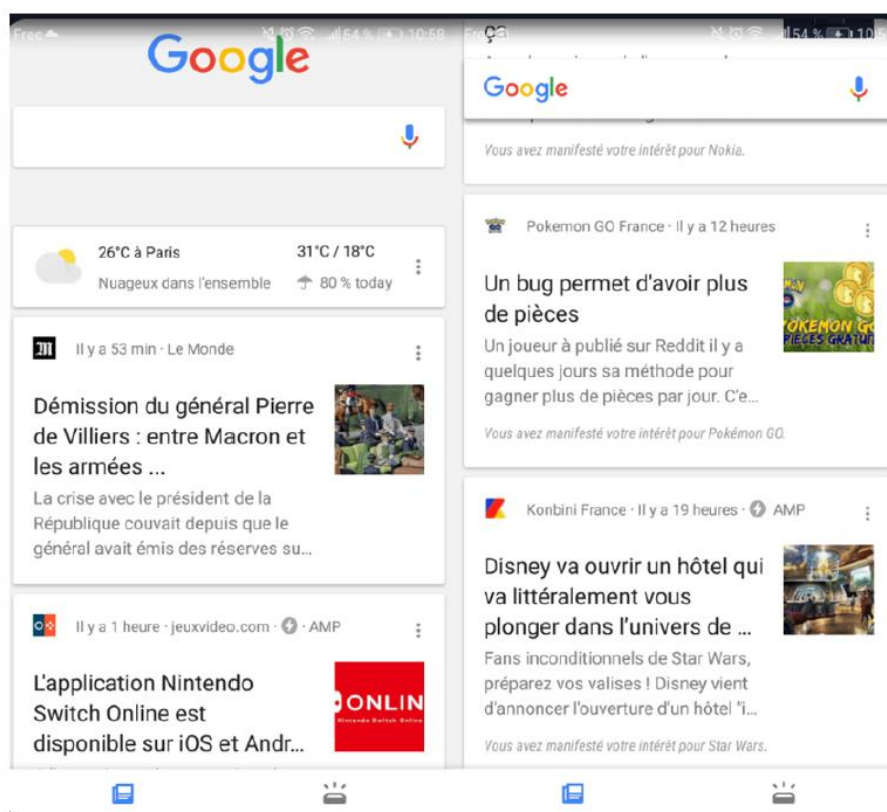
Free 54 % 10:58

Google

26°C à Paris
Nuageux dans l'ensemble
31°C / 18°C
80 % today

Il y a 53 min · Le Monde

Démission du général Pierre de Villiers : entre Macron et les armées ...

La crise avec le président de la République couvait depuis que le général avait émis des réserves su...

Il y a 1 heure · jeuxvideo.com · AMP

L'application Nintendo Switch Online est disponible sur iOS et Andr...

ONLIN

Free 54 % 10:5

Google

Vous avez manifesté votre intérêt pour Nokia.

Pokemon GO France · Il y a 12 heures

Un bug permet d'avoir plus de pièces

Un joueur à publié sur Reddit il y a quelques jours sa méthode pour gagner plus de pièces par jour. C'e...

Vous avez manifesté votre intérêt pour Pokémon GO.

Konbini France · Il y a 19 heures · AMP

Disney va ouvrir un hôtel qui va littéralement vous plonger dans l'univers de ...

Fans inconditionnels de Star Wars, préparez vos valises ! Disney vient d'annoncer l'ouverture d'un hôtel "i...

Vous avez manifesté votre intérêt pour Star Wars.